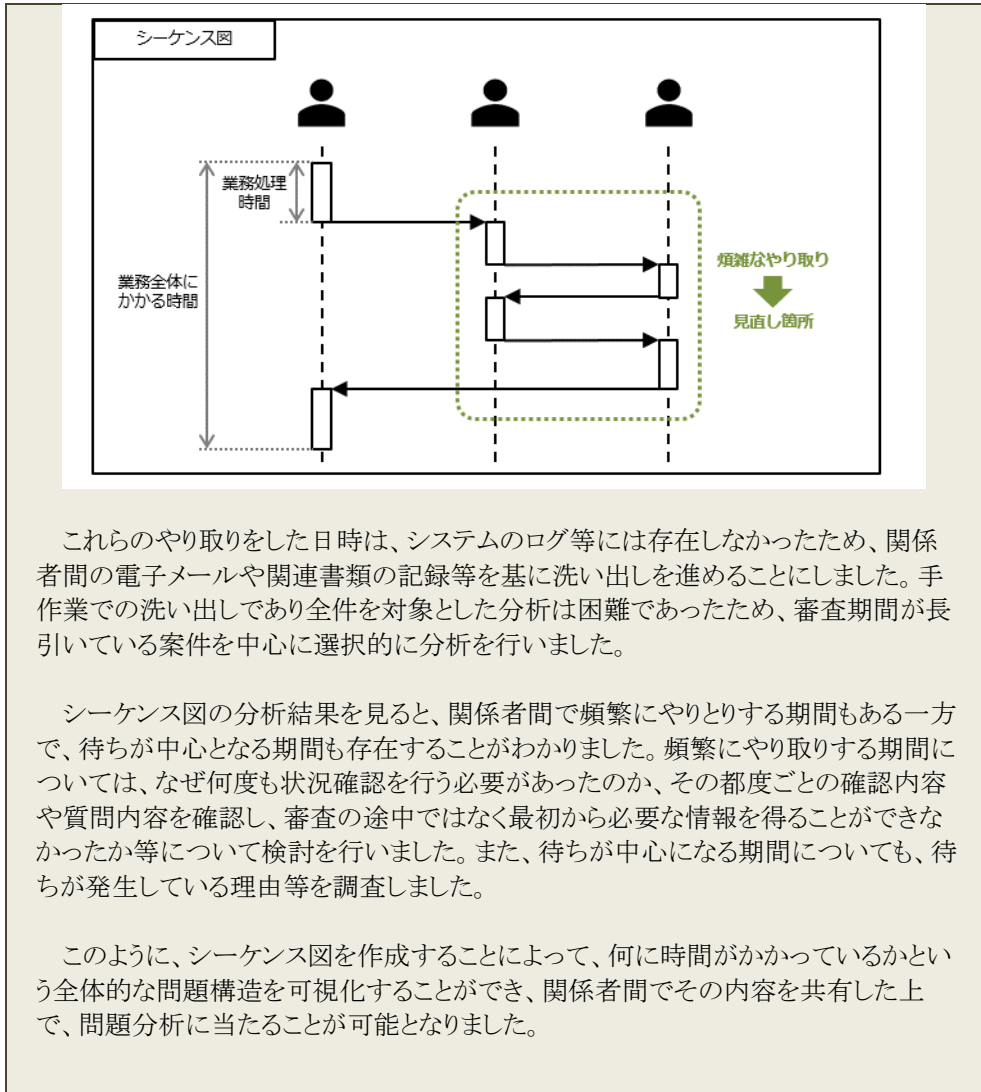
シーケンス図

業務処理時間

業務全体にかかる時間

煩雑なやり取り

見直し箇所

これらのやり取りをした日時は、システムのログ等には存在しなかったため、関係者間の電子メールや関連書類の記録等を基に洗い出しを進めることにしました。手作業での洗い出しであり全件を対象とした分析は困難であったため、審査期間が長引いている案件を中心に選択的に分析を行いました。

シーケンス図の分析結果を見ると、関係者間で頻繁にやりとりする期間もある一方で、待ちが中心となる期間も存在することがわかりました。頻繁にやり取りする期間については、なぜ何度も状況確認を行う必要があったのか、その都度ごとの確認内容や質問内容を確認し、審査の途中ではなく最初から必要な情報を得ることができなかったか等について検討を行いました。また、待ちが中心になる期間についても、待ちが発生している理由等を調査しました。

このように、シーケンス図を作成することによって、何に時間がかかっているかという全体的な問題構造を可視化することができ、関係者間でその内容を共有した上で、問題分析に当たることが可能となりました。